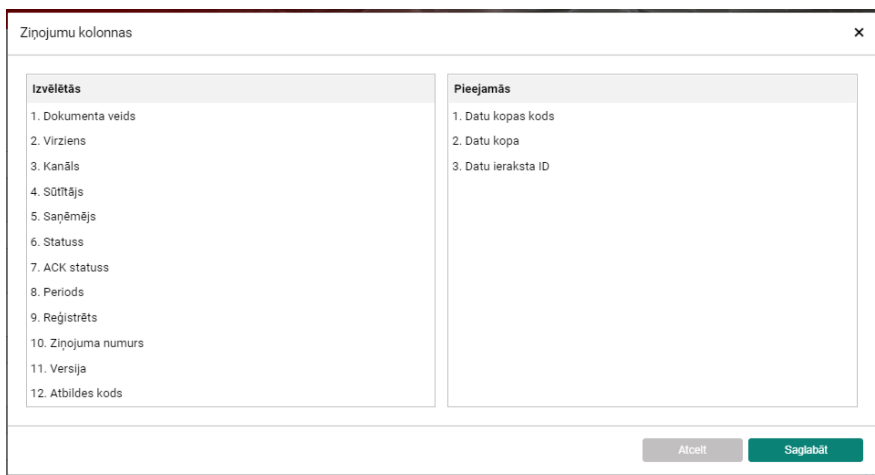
Ziņojumu kolonnas

×

Izvēlētās

1. Dokumenta veids
2. Virziens
3. Kanāls
4. Sūtītājs
5. Saņēmējs
6. Statuss
7. ACK statuss
8. Periods
9. Reģistrēts
10. Ziņojuma numurs
11. Versija
12. Atbildes kods

Pieejamās

1. Datu kopas kods
2. Datu kopa
3. Datu ieraksta ID

Atcelt

Saglabāt